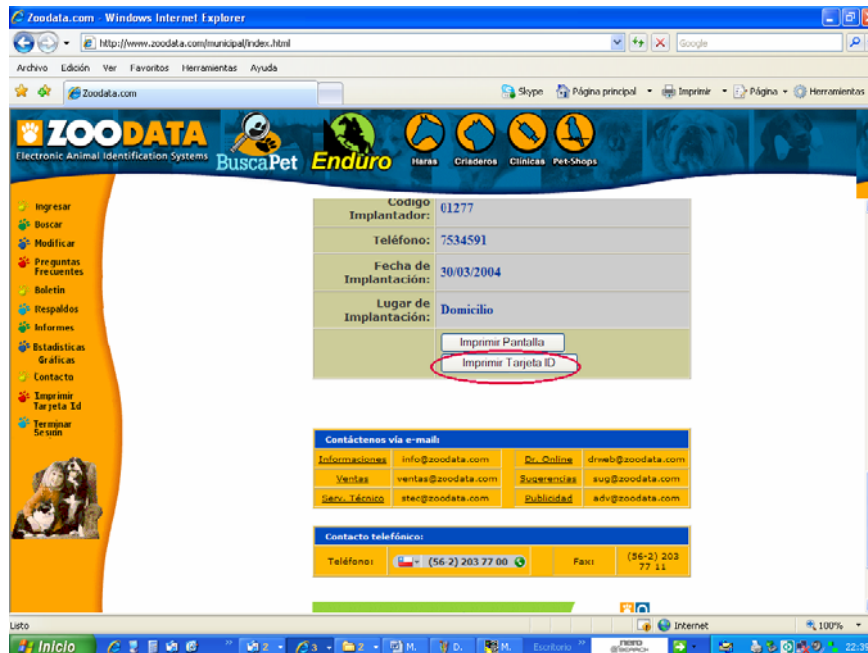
Zoodata.com - Windows Internet Explorer

http://www.zoodata.com/municipal/index.html

Google

Archivo Edición Ver Favoritos Herramientas Ayuda

Zoodata.com

Skype Página principal Imprimir Página Herramientas

ZOODATA
Electronic Animal Identification Systems

BuscaPet Enduro Haras Criaderos Clinicas Pet-Shops

Ingresar
Buscar
Modificar
Preguntas Frecuentes
Boletin
Respaldos
Informes
Estadisticas Gráficas
Contacto
Imprimir Tarjeta Id
Terminar Sesión

| | |
|---|---|
| Codigo Implantador: | 01277 |
| Teléfono: | 7534591 |
| Fecha de Implantación: | 30/03/2004 |
| Lugar de Implantación: | Domicilio |

Imprimir Pantalla
Imprimir Tarjeta ID

Contáctenos vía e-mail:

| | | | |
|---|---|---|---|
| Informaciones | info@zoodata.com | Dr. Online | drweb@zoodata.com |
| Ventas | ventas@zoodata.com | Sugerencias | sug@zoodata.com |
| Serv. Técnico | stec@zoodata.com | Publicidad | adv@zoodata.com |

Contacto telefónico:

| | | | |
|---|---|---|---|
| Teléfono: | (56-2) 203 77 00 | Fax: | (56-2) 203 77 11 |

Listo Internet 100%

Inicio 2 3 2 M. D. M. Escritorio nero SEARCH 22:3